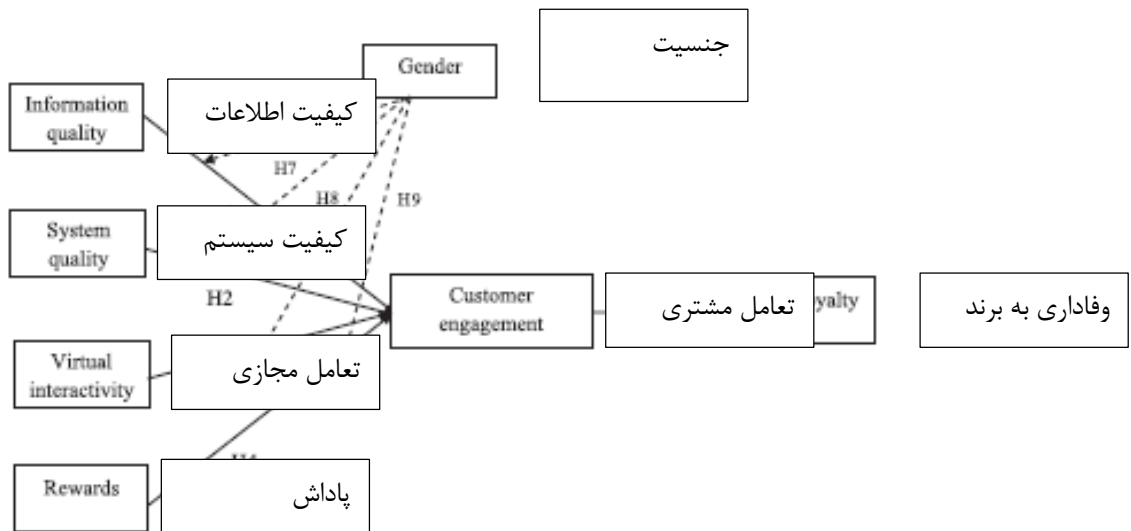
Gender

جنسیت

Information quality

کیفیت اطلاعات

H7

H8

H9

System quality

کیفیت سیستم

H2

Customer engagement

تعامل مشتری

yalty

وفاداری به برند

Virtual interactivity

تعامل مجازی

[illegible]

Rewards

پاداش